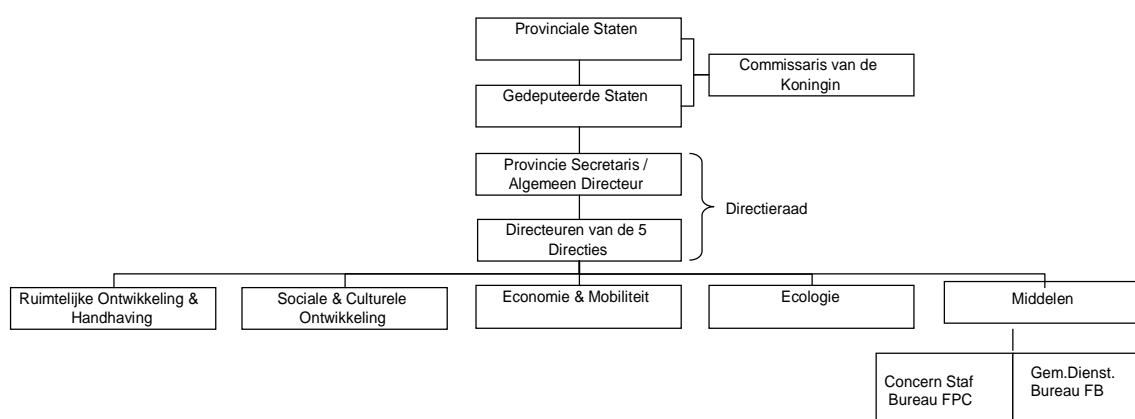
Provinciale Staten

Commissaris van de Koningin

Gedeputeerde Staten

Provincie Secretaris / Algemeen Directeur

Directieraad

Directeuren van de 5 Directies

Ruimtelijke Ontwikkeling & Handhaving

Sociale & Culturele Ontwikkeling

Economie & Mobiliteit

Ecologie

Middelen

Concern Staf Bureau FPC

Gem.Dienst. Bureau FB